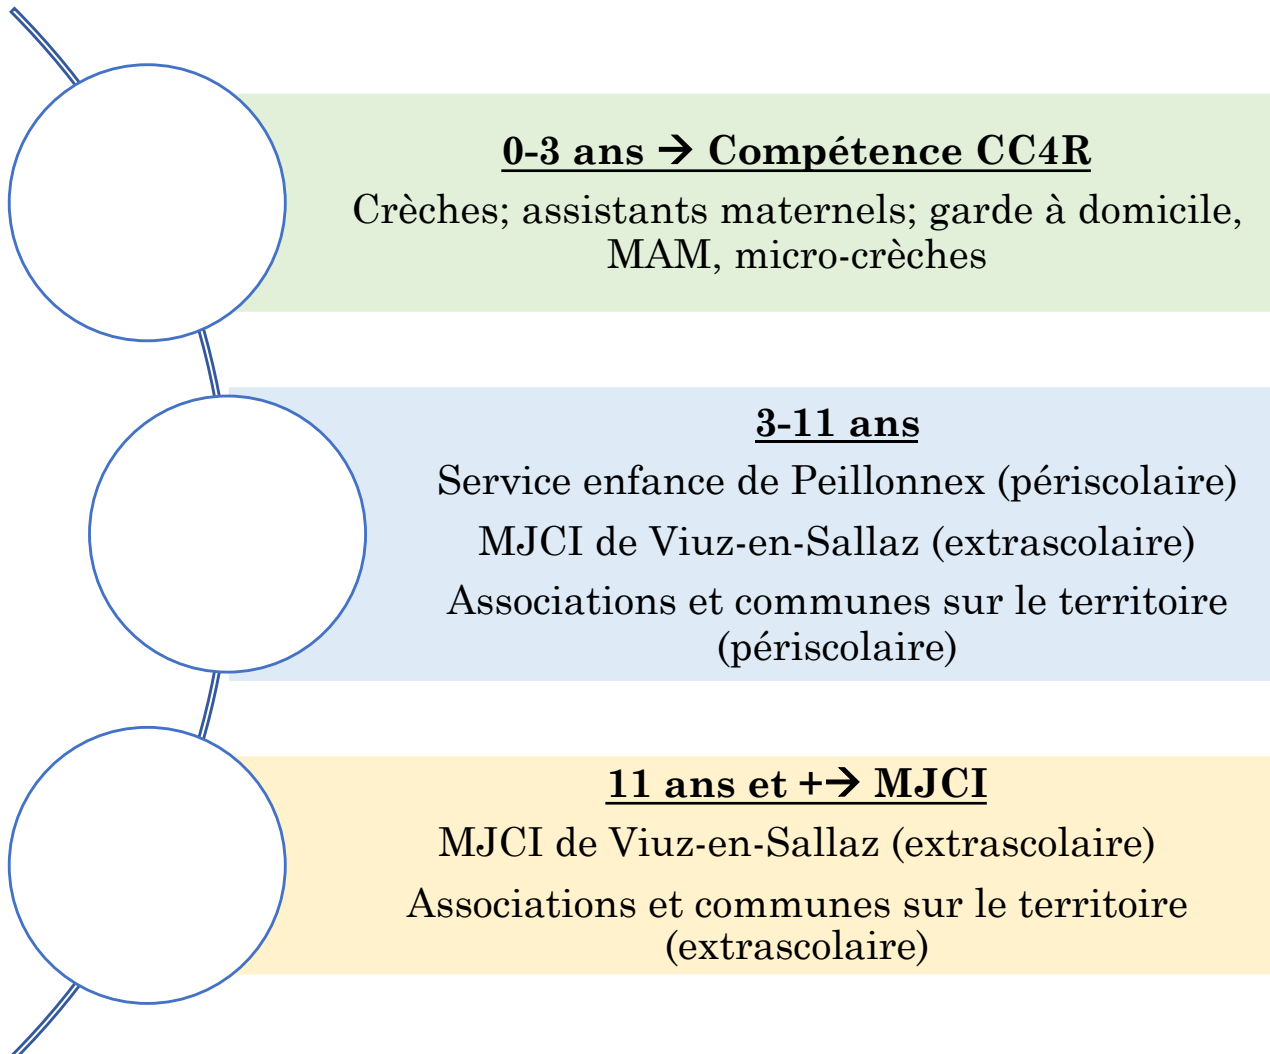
0-3 ans → Compétence CC4R

Crèches; assistants maternels; garde à domicile, MAM, micro-crèches

3-11 ans

Service enfance de Peillonnex (périscolaire)

MJCI de Viuz-en-Sallaz (extrascolaire)

Associations et communes sur le territoire (périscolaire)

11 ans et +→ MJCI

MJCI de Viuz-en-Sallaz (extrascolaire)

Associations et communes sur le territoire (extrascolaire)